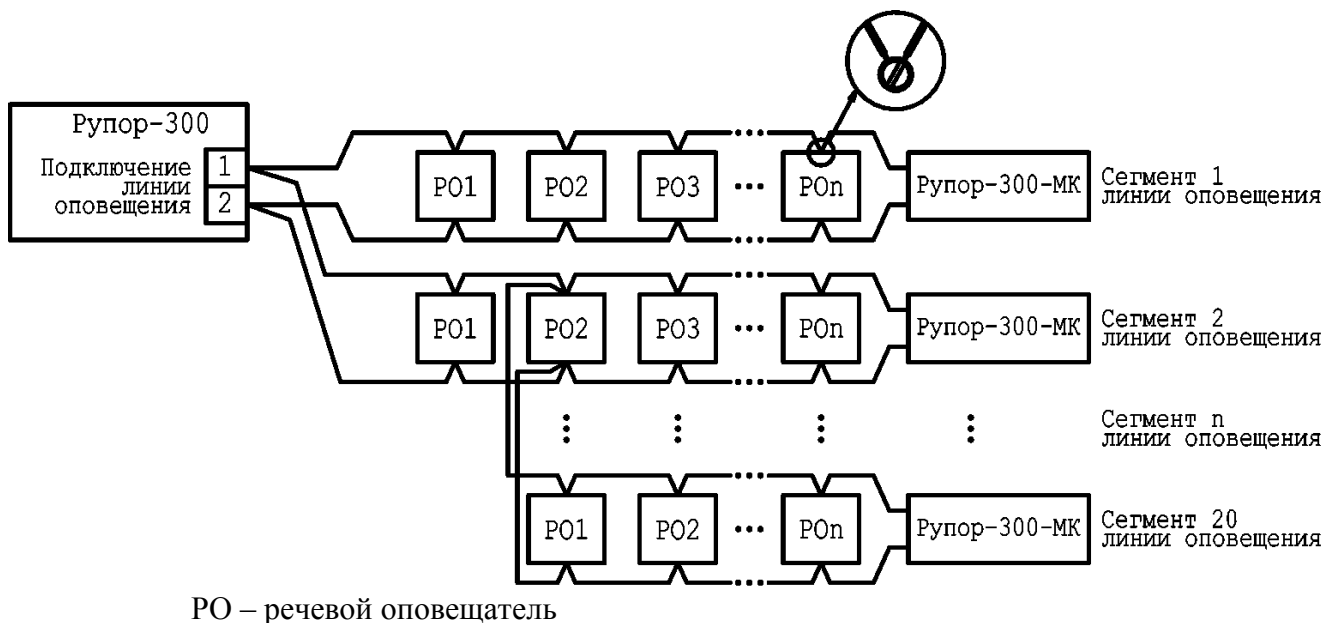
Рупор-300

Подключение линии оповещения

1

2

РО1

РО2

РО3

РОn

Рупор-300-МК

Сегмент 1 линии оповещения

РО1

РО2

РО3

РОn

Рупор-300-МК

Сегмент 2 линии оповещения

Сегмент n линии оповещения

РО1

РО2

РОn

Рупор-300-МК

Сегмент 20 линии оповещения

РО – речевой оповещатель